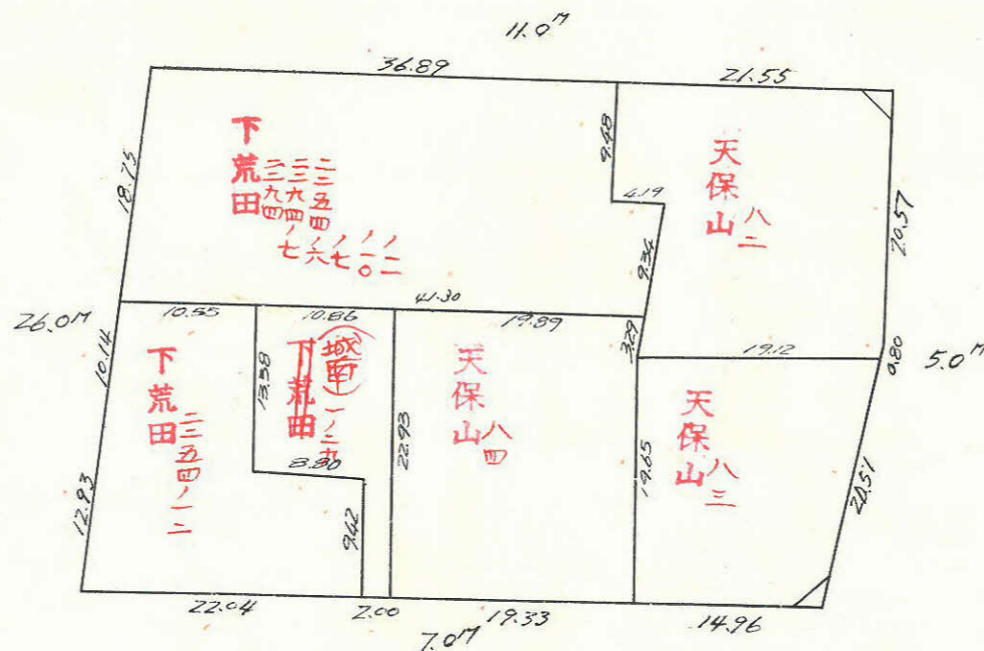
11.0M

36.89

21.55

9.48

18.73

下荒田

三五四ノ二

三五四ノ一〇

三九六ノ七

三九四ノ七

4.19

天保山

八二

20.57

9.34

41.30

26.0M

10.55

10.86

19.89

10.14

13.38

城南

3.29

19.12

0.80

5.0M

下荒田

三五四ノ二

下荒田

一ノ二九

天保山

八四

天保山

八三

22.93

8.80

19.65

20.51

12.93

9.42

22.04

2.00

19.33

14.96

7.07